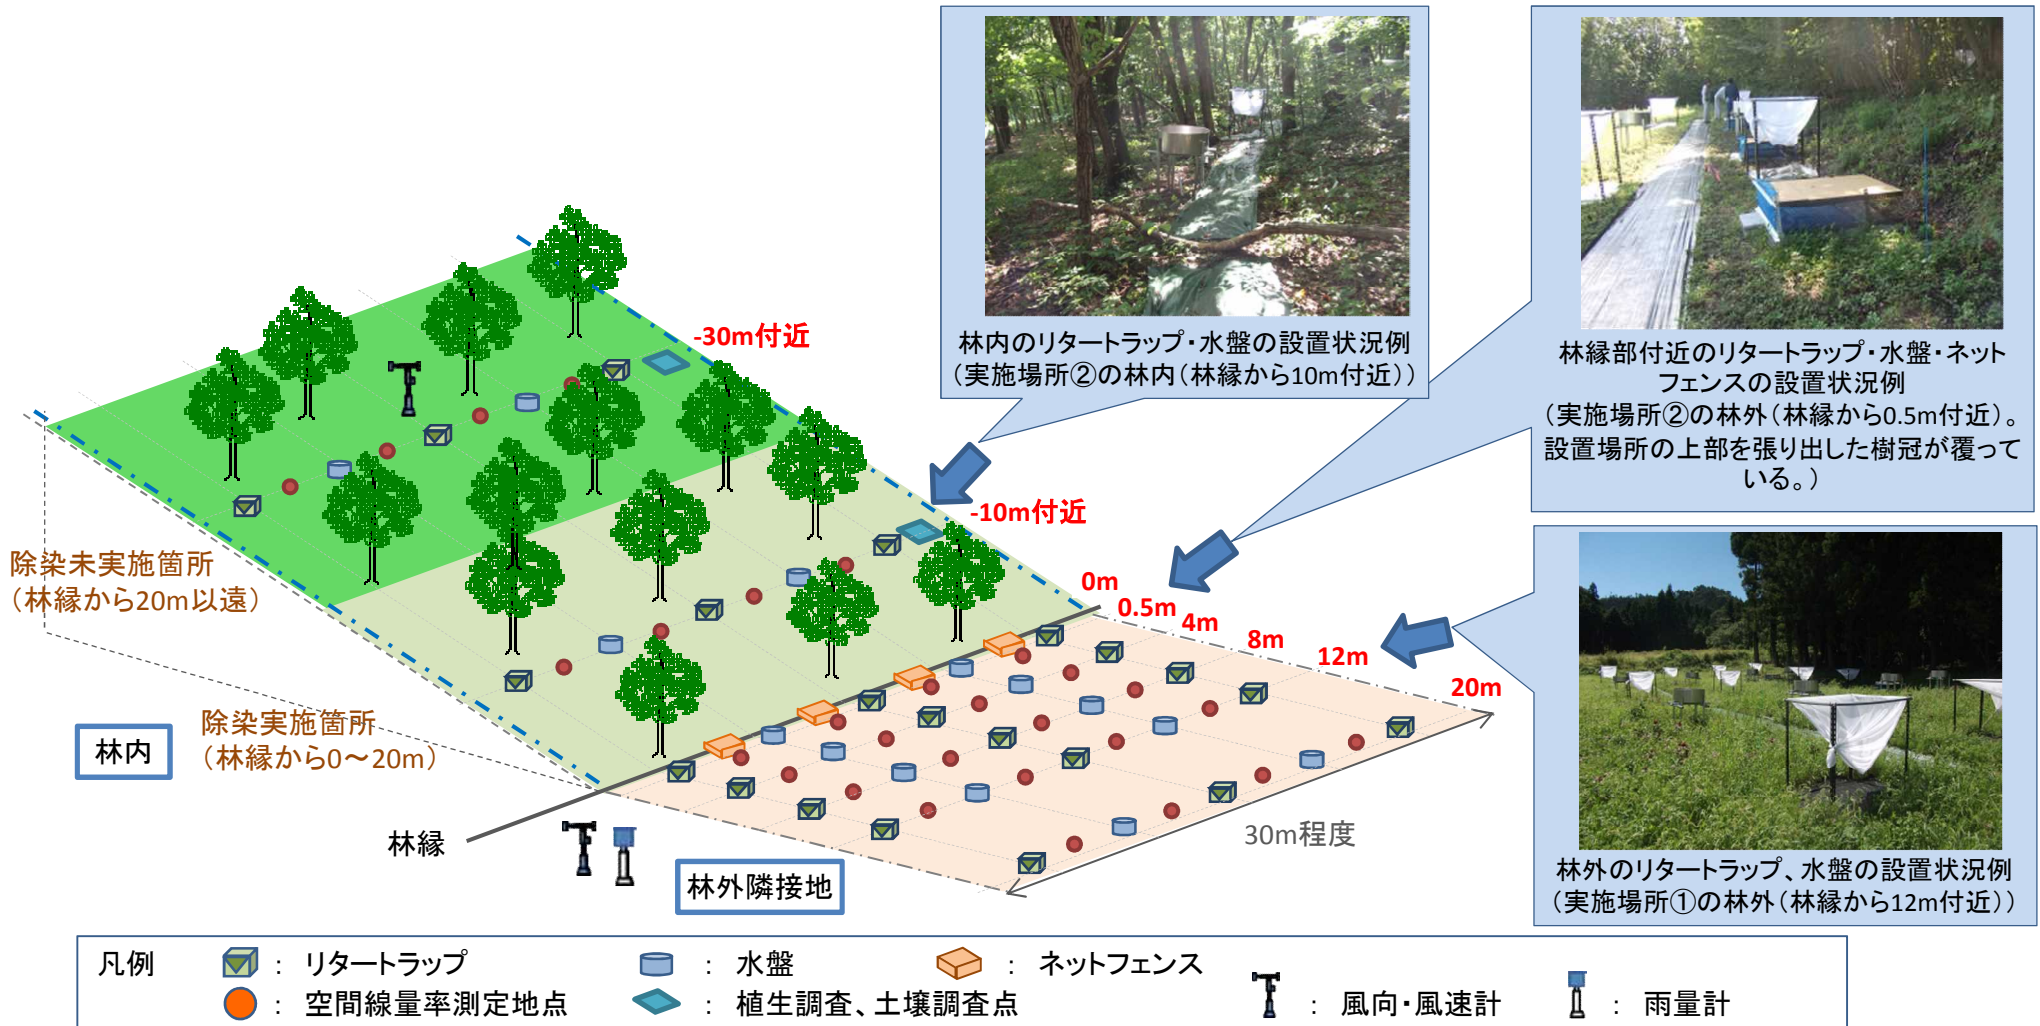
林内のリタートラップ・水盤の設置状況例
（実施場所②の林内（林縁から10m付近））

林縁部付近のリタートラップ・水盤・ネットフェンスの設置状況例
（実施場所②の林外（林縁から0.5m付近）。設置場所の上部を張り出した樹冠が覆っている。）

林外のリタートラップ、水盤の設置状況例
（実施場所①の林外（林縁から12m付近））

-30m付近

-10m付近

0m
0.5m
4m
8m
12m
20m

除染未実施箇所
（林縁から20m以遠）

除染実施箇所
（林縁から0～20m）

林内

林縁

林外隣接地

30m程度

凡例
：リタートラップ
：水盤
：ネットフェンス
：空間線量率測定地点
：植生調査、土壌調査点
：風向・風速計
：雨量計